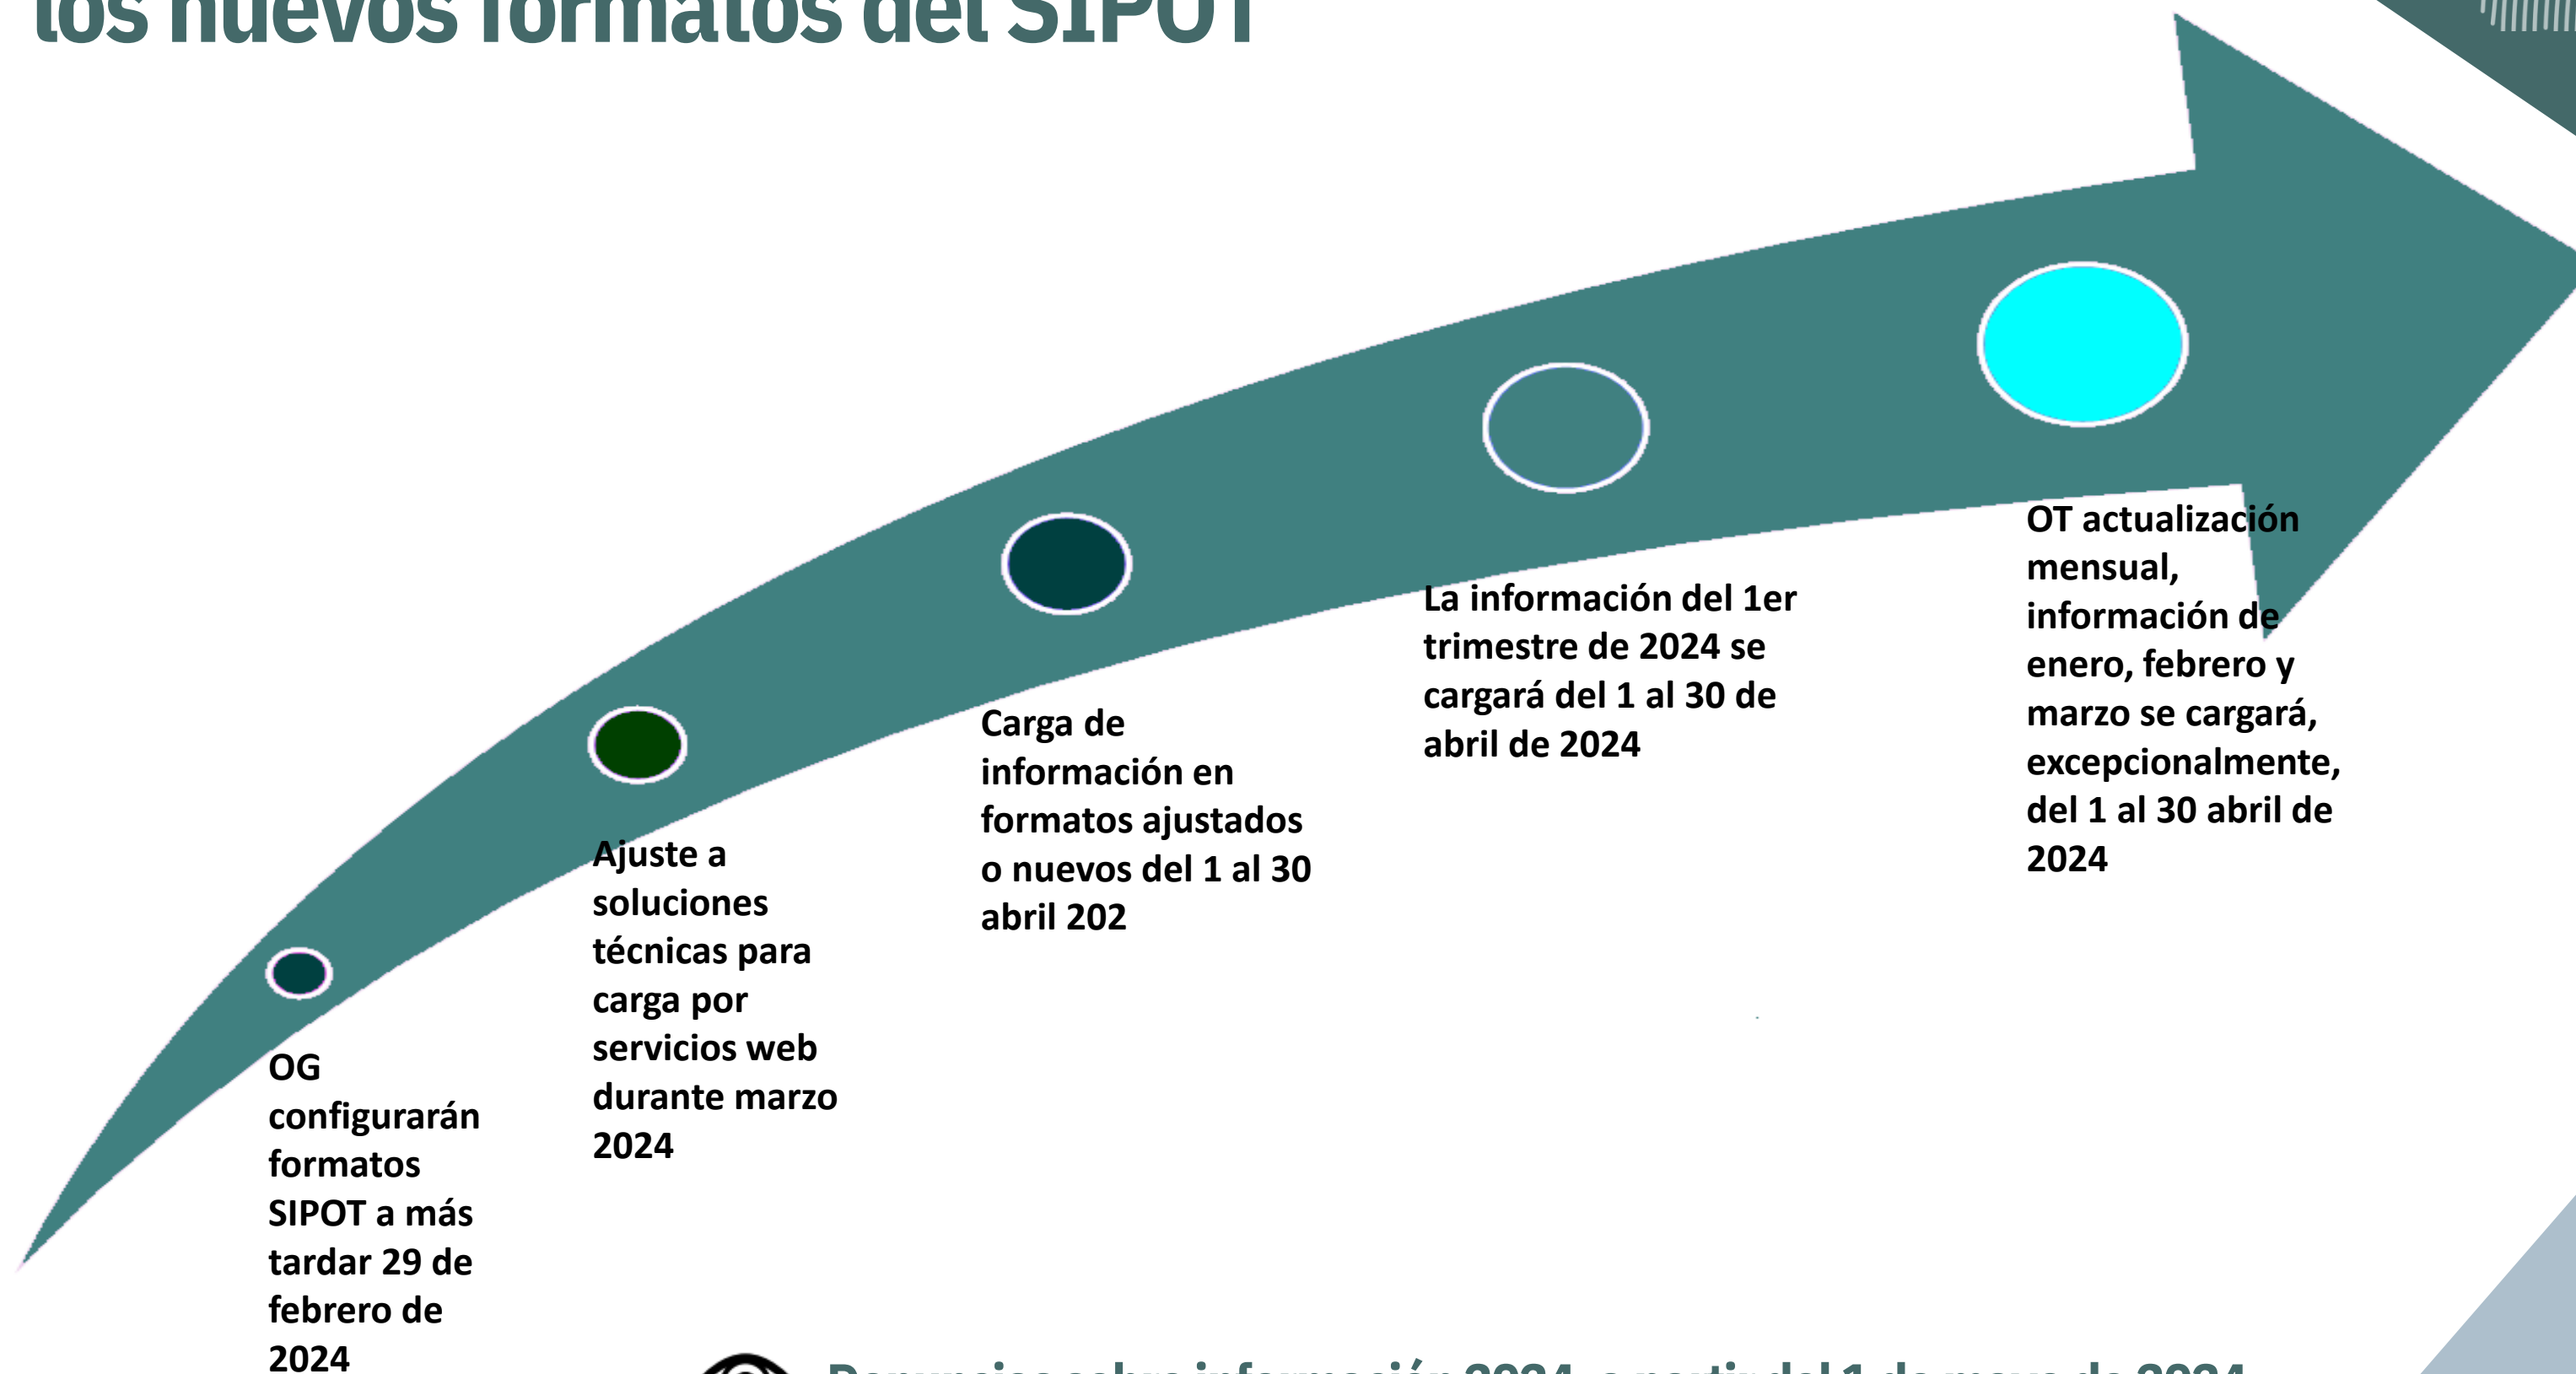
los nuevos formatos del SIPOT

OG configurarán formatos SIPOT a más tardar 29 de febrero de 2024

Ajuste a soluciones técnicas para carga por servicios web durante marzo 2024

Carga de información en formatos ajustados o nuevos del 1 al 30 abril 202

La información del 1er trimestre de 2024 se cargará del 1 al 30 de abril de 2024

OT actualización mensual, información de enero, febrero y marzo se cargará, excepcionalmente, del 1 al 30 abril de 2024

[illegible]